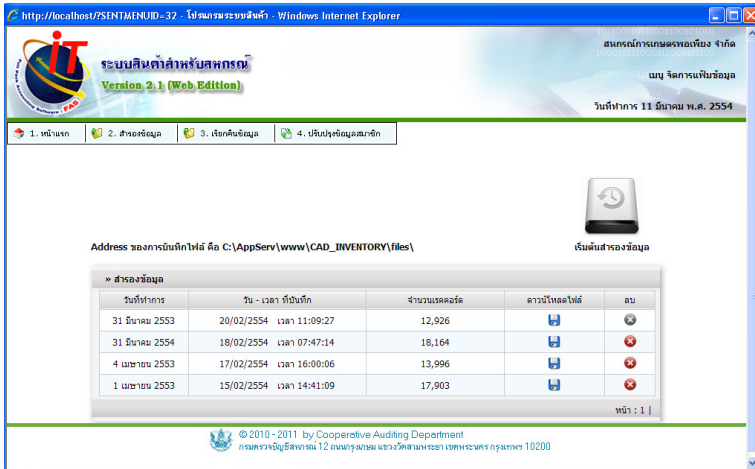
http://localhost/?SENTMENUID=32 - โปรแกรมระบบสินค้า - Windows Internet Explorer

iT

FAS

ระบบสินค้าสำหรับสหกรณ์
Version 2.1 (Web Edition)

สหกรณ์การเกษตรพอเพียง จำกัด

เมนู จัดการแฟ้มข้อมูล

วันที่ทำการ 11 มีนาคม พ.ศ. 2554

1. หน้าแรก | 2. สำรองข้อมูล | 3. เรียกคืนข้อมูล | 4. ปรับปรุงข้อมูลสมาชิก

Address ของการบันทึกไฟล์ คือ C:\AppServ\www\CAD_INVENTORY\files\

เริ่มต้นสำรองข้อมูล

» สำรองข้อมูล

| วันที่ทำการ | วัน - เวลา ที่บันทึก | จำนวนเรคคอร์ด | ดาวน์โหลดไฟล์ | ลบ |
|---|---|---|---|---|
| 31 มีนาคม 2553 | 20/02/2554 เวลา 11:09:27 | 12,926 | | |
| 31 มีนาคม 2554 | 18/02/2554 เวลา 07:47:14 | 18,164 | | |
| 4 เมษายน 2553 | 17/02/2554 เวลา 16:00:06 | 13,996 | | |
| 1 เมษายน 2553 | 15/02/2554 เวลา 14:41:09 | 17,903 | | |

หน้า : 1 |

© 2010 - 2011 by Cooperative Auditing Department
กรมตรวจบัญชีสหกรณ์ 12 ถนนกรุงเกษม แขวงวัดสามพระยา เขตพระนคร กรุงเทพฯ 10200